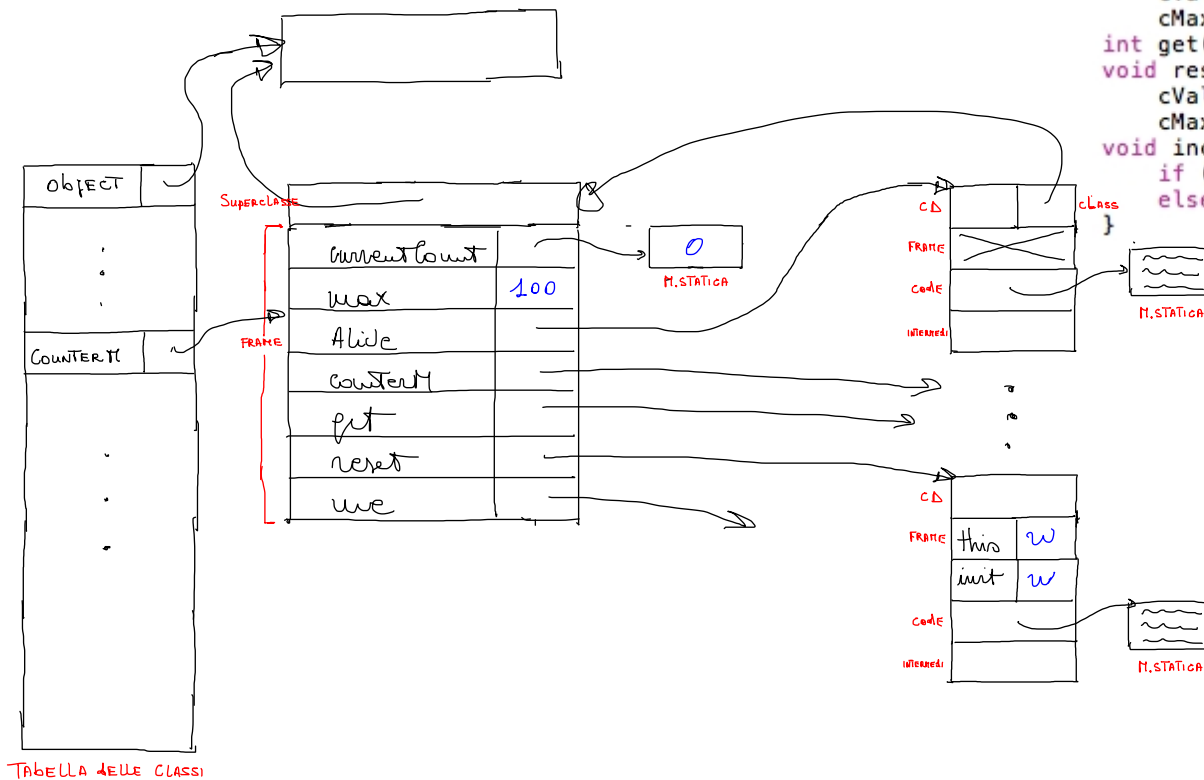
cMax
int get
void res
cVal
cMax
void inc
if (
else
}

OBJECT
COUNTERM
TABELLA DELLE CLASSI

SUPERCLASSE
FRAME
currentCount
max 100
Alive
counterM
get
reset
inc
0
M.STATICA

CD
cLass
FRAME
code
intermedi
M.STATICA

CD
FRAME
this w
init w
code
intermedi
M.STATICA